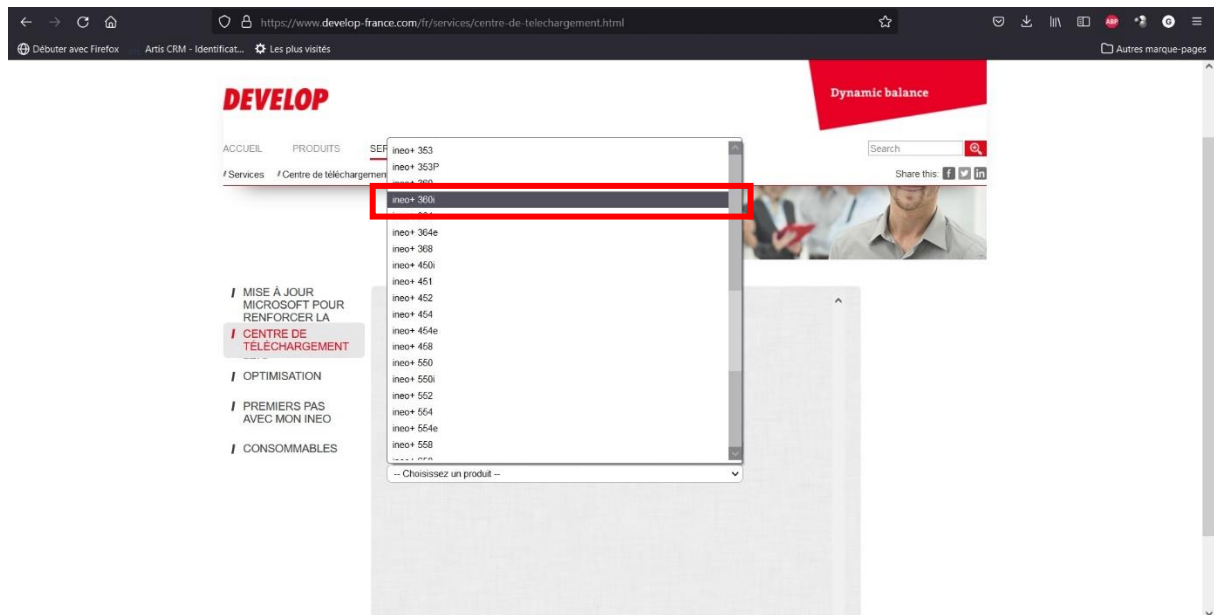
https://www.develop-france.com/fr/services/centre-de-telechargement.html

Débuter avec Firefox | Artis CRM - Identificat... | Les plus visités | Autres marque-pages

DEVELOP

Dynamic balance

ACCUEIL PRODUITS SER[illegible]

Search

/ Services / Centre de téléchargemen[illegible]

Share this:

ineo+ 353
ineo+ 353P
ineo+ 3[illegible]
ineo+ 360i
ineo+ 3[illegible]
ineo+ 364e
ineo+ 368
ineo+ 450i
ineo+ 451
ineo+ 452
ineo+ 454
ineo+ 454e
ineo+ 458
ineo+ 550
ineo+ 550i
ineo+ 552
ineo+ 554
ineo+ 554e
ineo+ 558
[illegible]

/ MISE À JOUR MICROSOFT POUR RENFORCER LA
/ CENTRE DE TÉLÉCHARGEMENT
/ OPTIMISATION
/ PREMIERS PAS AVEC MON INEO
/ CONSOMMABLES

-- Choisissez un produit --